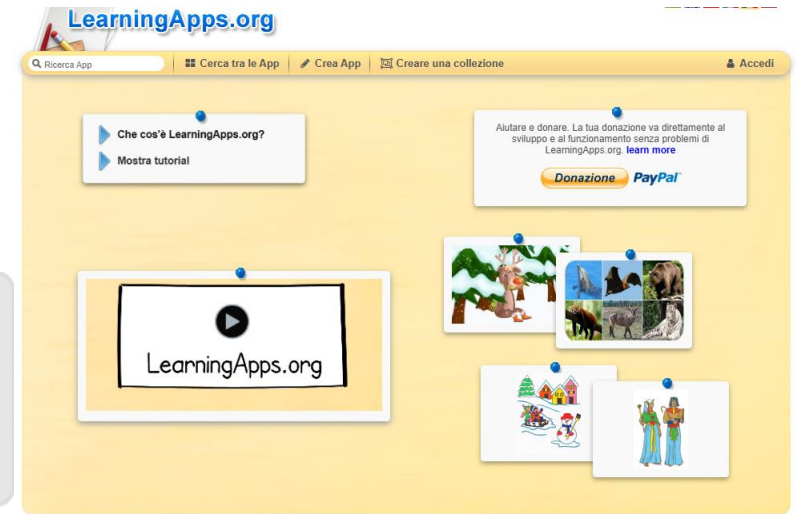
LearningApps.org

Ricerca App

Cerca tra le App

Crea App

Creare una collezione

Accedi

Che cos'è LearningApps.org?

Mostra tutorial

Aiutare e donare. La tua donazione va direttamente al sviluppo e al funzionamento senza problemi di LearningApps.org. learn more

Donazione PayPal

LearningApps.org